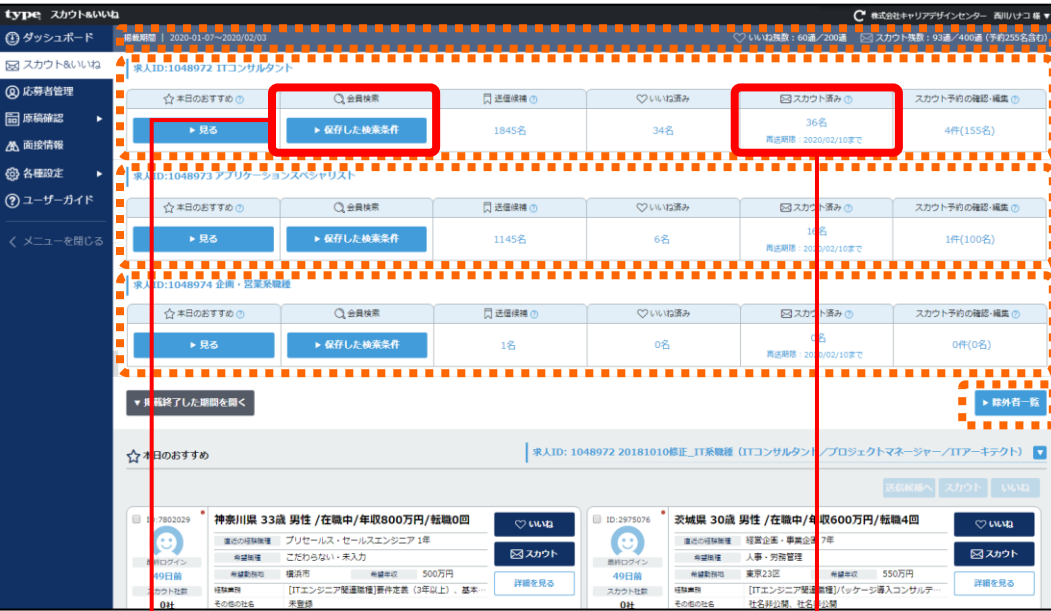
type スカウト&いいね

株式会社キャリアデザインセンター　西川ハナコ 様

ダッシュボード
スカウト&いいね
応募者管理
原稿確認
面接情報
各種設定
ユーザーガイド
メニューを閉じる

掲載期間 | 2020-01-07~2020/02/03

いいね残数：60通／200通　スカウト残数：93通／400通（予約255名含む）

求人ID:1048972 ITコンサルタント

| 本日のおすすめ | 会員検索 | 送信候補 | いいね済み | スカウト済み | スカウト予約の確認・編集 |
|---|---|---|---|---|---|
| ▸ 見る | ▸ 保存した検索条件 | 1845名 | 34名 | 36名 再送期限：2020/02/10まで | 4件(155名) |

求人ID:1048973 アプリケーションスペシャリスト

| 本日のおすすめ | 会員検索 | 送信候補 | いいね済み | スカウト済み | スカウト予約の確認・編集 |
|---|---|---|---|---|---|
| ▸ 見る | ▸ 保存した検索条件 | 1145名 | 6名 | 16名 再送期限：2020/02/10まで | 1件(100名) |

求人ID:1048974 企画・営業系職種

| 本日のおすすめ | 会員検索 | 送信候補 | いいね済み | スカウト済み | スカウト予約の確認・編集 |
|---|---|---|---|---|---|
| ▸ 見る | ▸ 保存した検索条件 | 1名 | 0名 | 0名 再送期限：2020/02/10まで | 0件(0名) |

▾ 掲載終了した期間を開く

▸ 除外者一覧

本日のおすすめ

求人ID: 1048972 20181010修正_IT系職種（ITコンサルタント／プロジェクトマネージャー／ITアーキテクト）

送信候補へ　スカウト　いいね

ID:7802029
最終ログイン
49日前
スカウト社数
0社

神奈川県 33歳 男性 /在職中/年収800万円/転職0回
直近の経験職種　プリセールス・セールスエンジニア 1年
希望職種　こだわらない・未入力
希望勤務地　横浜市　希望年収　500万円
経験業務　[ITエンジニア関連職種]要件定義（3年以上）、基本...
その他の社名　未登録

いいね
スカウト
詳細を見る

ID:2975076
最終ログイン
49日前
スカウト社数
0社

茨城県 30歳 男性 /在職中/年収600万円/転職4回
直近の経験職種　経営企画・事業企画 7年
希望職種　人事・労務管理
希望勤務地　東京23区　希望年収　550万円
経験業務　[ITエンジニア関連職種]パッケージ導入コンサルテ...
その他の社名　社名非公開、社名非公開

いいね
スカウト
詳細を見る